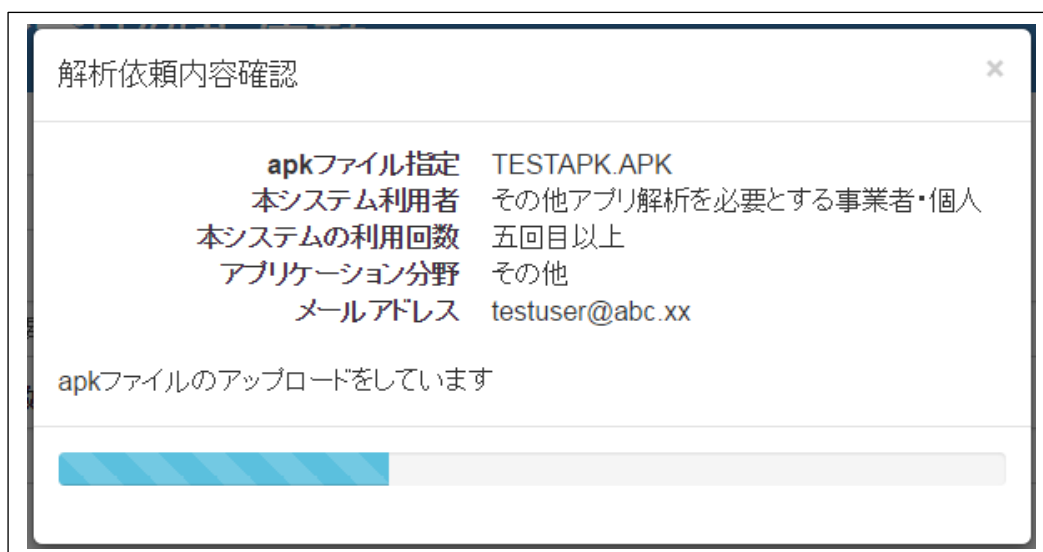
解析依頼内容確認

×

| | |
|---|---|
| apkファイル指定 | TESTAPK.APK |
| 本システム利用者 | その他アプリ解析を必要とする事業者・個人 |
| 本システムの利用回数 | 五回目以上 |
| アプリケーション分野 | その他 |
| メールアドレス | testuser@abc.xx |

apkファイルのアップロードをしています